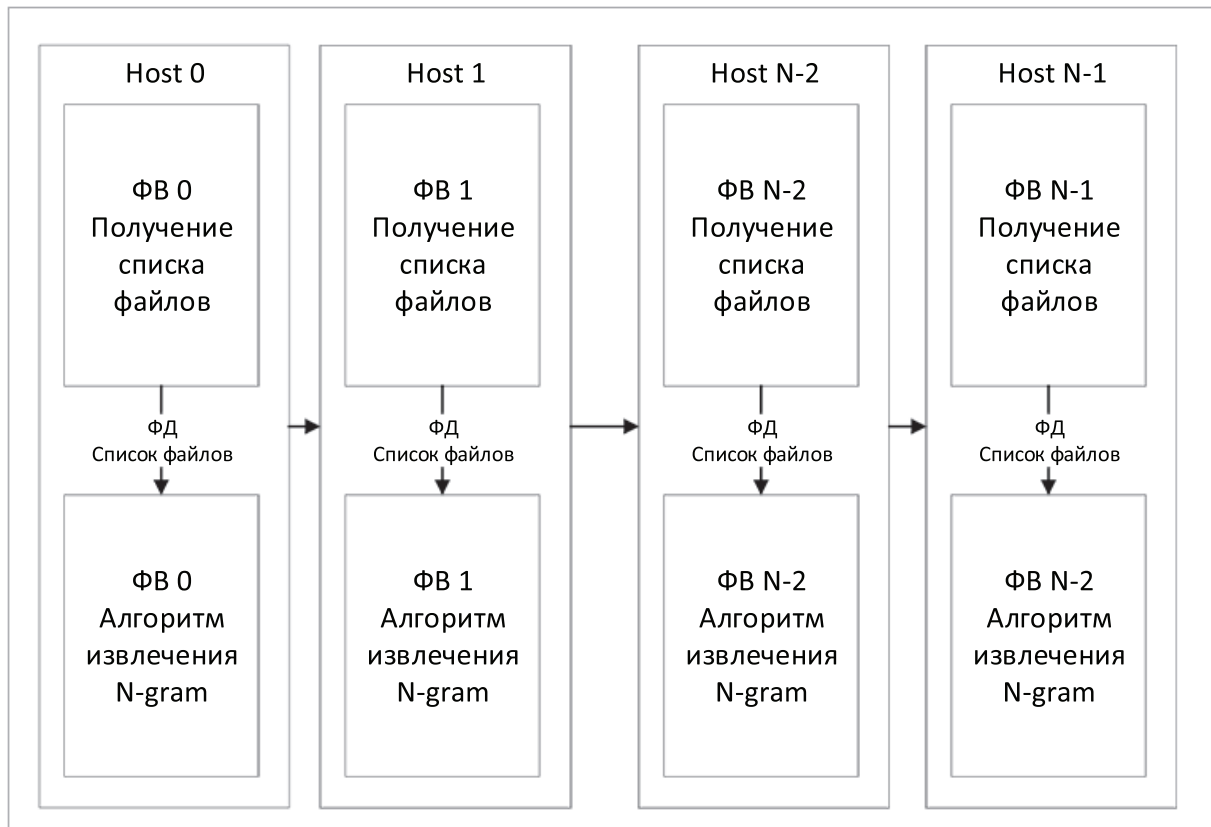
Host 0

ФВ 0
Получение списка файлов

ФД
Список файлов

ФВ 0
Алгоритм извлечения N-gram

Host 1

ФВ 1
Получение списка файлов

ФД
Список файлов

ФВ 1
Алгоритм извлечения N-gram

Host N-2

ФВ N-2
Получение списка файлов

ФД
Список файлов

ФВ N-2
Алгоритм извлечения N-gram

Host N-1

ФВ N-1
Получение списка файлов

ФД
Список файлов

ФВ N-2
Алгоритм извлечения N-gram